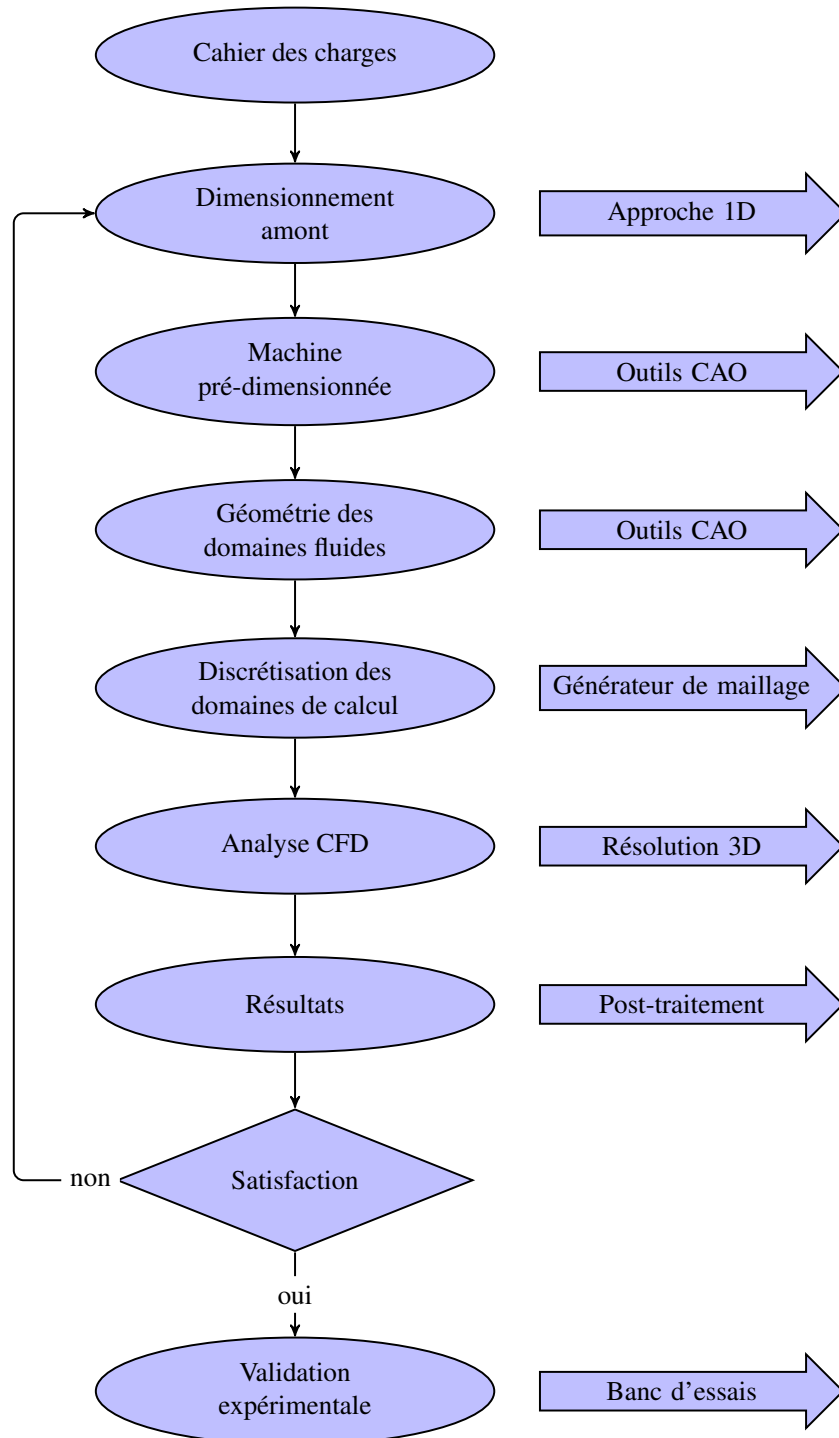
Cahier des charges

Dimensionnement amont

Approche 1D

Machine pré-dimensionnée

Outils CAO

Géométrie des domaines fluides

Outils CAO

Discrétisation des domaines de calcul

Générateur de maillage

Analyse CFD

Résolution 3D

Résultats

Post-traitement

non

Satisfaction

oui

Validation expérimentale

Banc d'essais